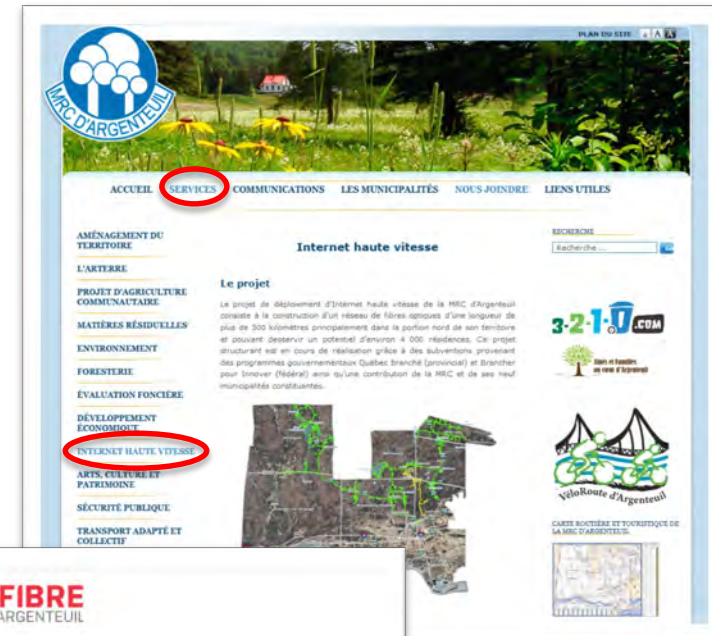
MRC D'ARGENTEUIL

PLAN DU SITE A A A

ACCUEIL SERVICES COMMUNICATIONS LES MUNICIPALITÉS NOUS JOINDRE LIENS UTILES

AMÉNAGEMENT DU TERRITOIRE

L'ARTERRE

PROJET D'AGRICULTURE COMMUNAUTAIRE

MATIÈRES RÉSIDUELLES

ENVIRONNEMENT

FORESTERIE

ÉVALUATION FONCIÈRE

DÉVELOPPEMENT ÉCONOMIQUE

INTERNET HAUTE VITESSE

ARTS, CULTURE ET PATRIMOINE

SÉCURITÉ PUBLIQUE

TRANSPORT ADAPTÉ ET COLLECTIF

Internet haute vitesse

Le projet

Le projet de déploiement d'Internet haute vitesse de la MRC d'Argenteuil consiste à la construction d'un réseau de fibres optiques d'une longueur de plus de 500 kilomètres principalement dans la portion nord de son territoire et pouvant desservir un potentiel d'environ 4 000 résidences. Ce projet structurant est en cours de réalisation grâce à des subventions provenant des programmes gouvernementaux Québec branché (provincial) et Brancher pour innover (fédéral) ainsi qu'une contribution de la MRC et de ses neuf municipalités constituantes.

RECHERCHE

Recherche ...

3-2-1-0.COM

Aînés et Familles au cœur d'Argenteuil

VéloRoute d'Argenteuil

CARTE ROUTIÈRE ET TOURISTIQUE DE LA MRC D'ARGENTEUIL

FIBRE ARGENTEUIL